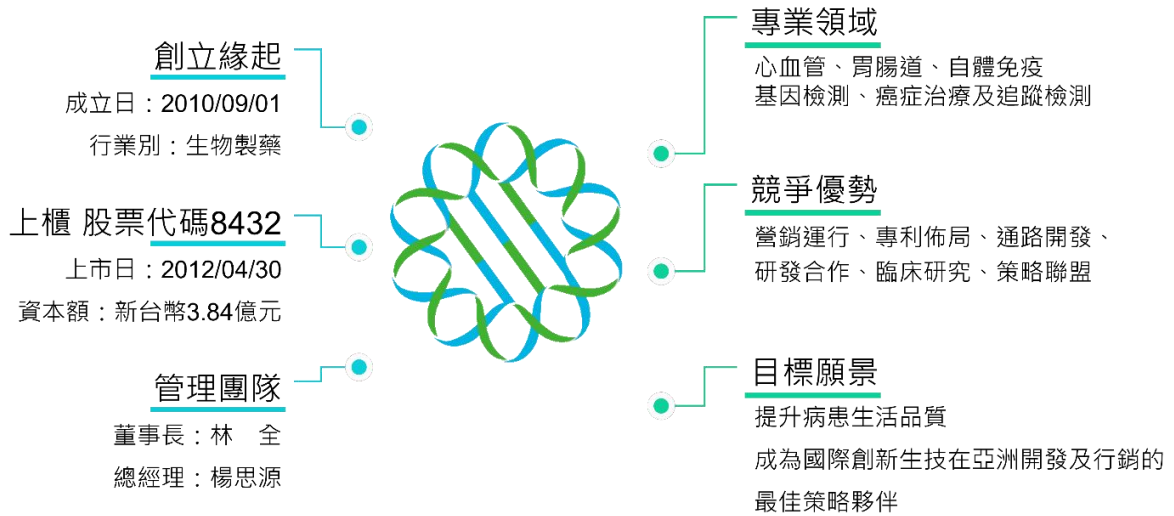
創立緣起

成立日：2010/09/01

行業別：生物製藥

上櫃 股票代碼8432

上市日：2012/04/30

資本額：新台幣3.84億元

管理團隊

董事長：林 全

總經理：楊思源

專業領域

心血管、胃腸道、自體免疫
基因檢測、癌症治療及追蹤檢測

競爭優勢

營銷運行、專利佈局、通路開發、
研發合作、臨床研究、策略聯盟

目標願景

提升病患生活品質

成為國際創新生技在亞洲開發及行銷的最佳策略夥伴